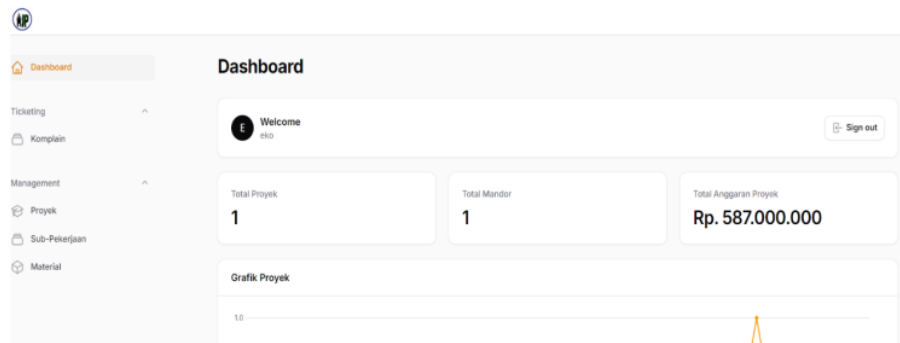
AP

Dashboard

Ticketing

Komplain

Management

Proyek

Sub-Pekerjaan

Material

Dashboard

E

Welcome
eko

Sign out

Total Proyek
1

Total Mandor
1

Total Anggaran Proyek
Rp. 587.000.000

Grafik Proyek

1.0